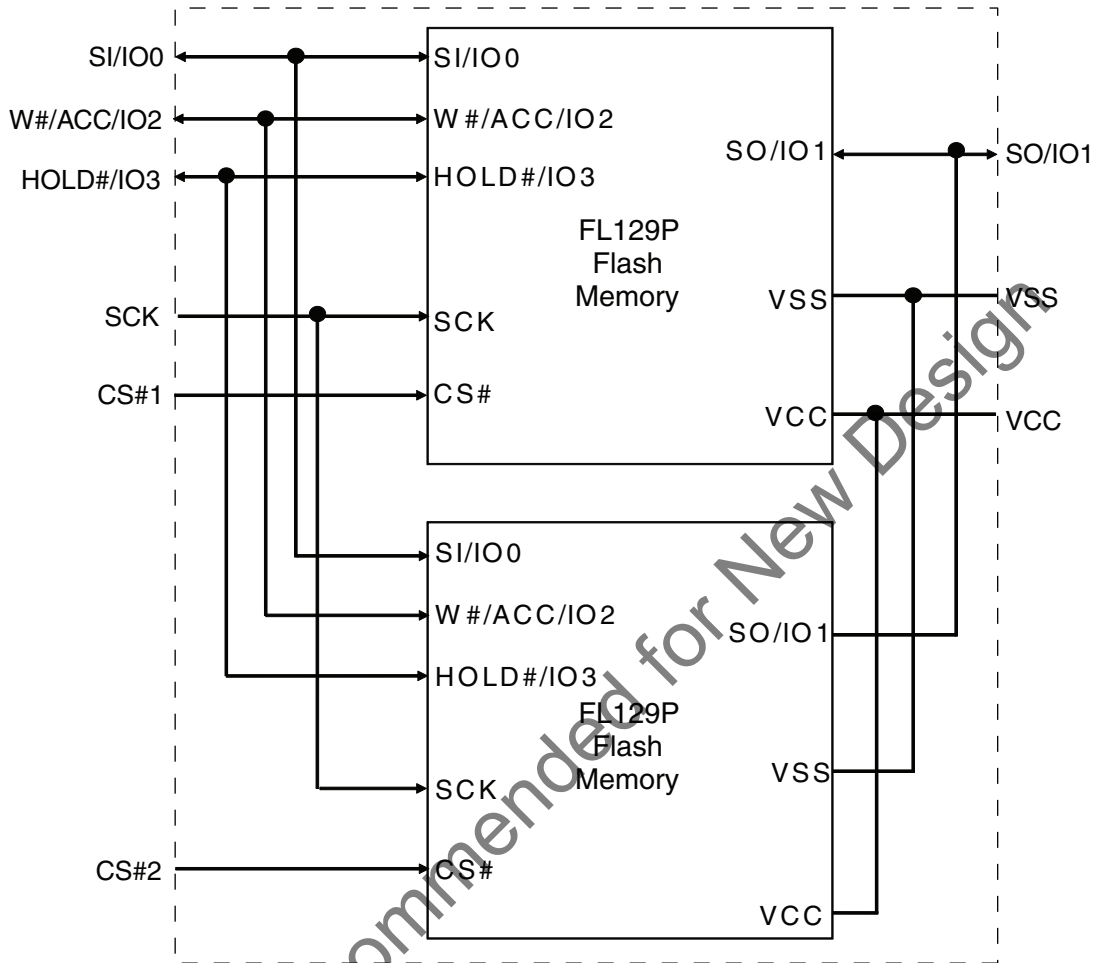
SI/IO0
W#/ACC/IO2
HOLD#/IO3
SCK
CS#1

SI/IO0
W#/ACC/IO2
HOLD#/IO3
SCK
CS#

FL129P
Flash
Memory

SO/IO1
VSS
VCC

SO/IO1
VSS
VCC

SI/IO0
W#/ACC/IO2
HOLD#/IO3
SCK
CS#

FL129P
Flash
Memory

SO/IO1
VSS
VCC

CS#2

ommended for New Design